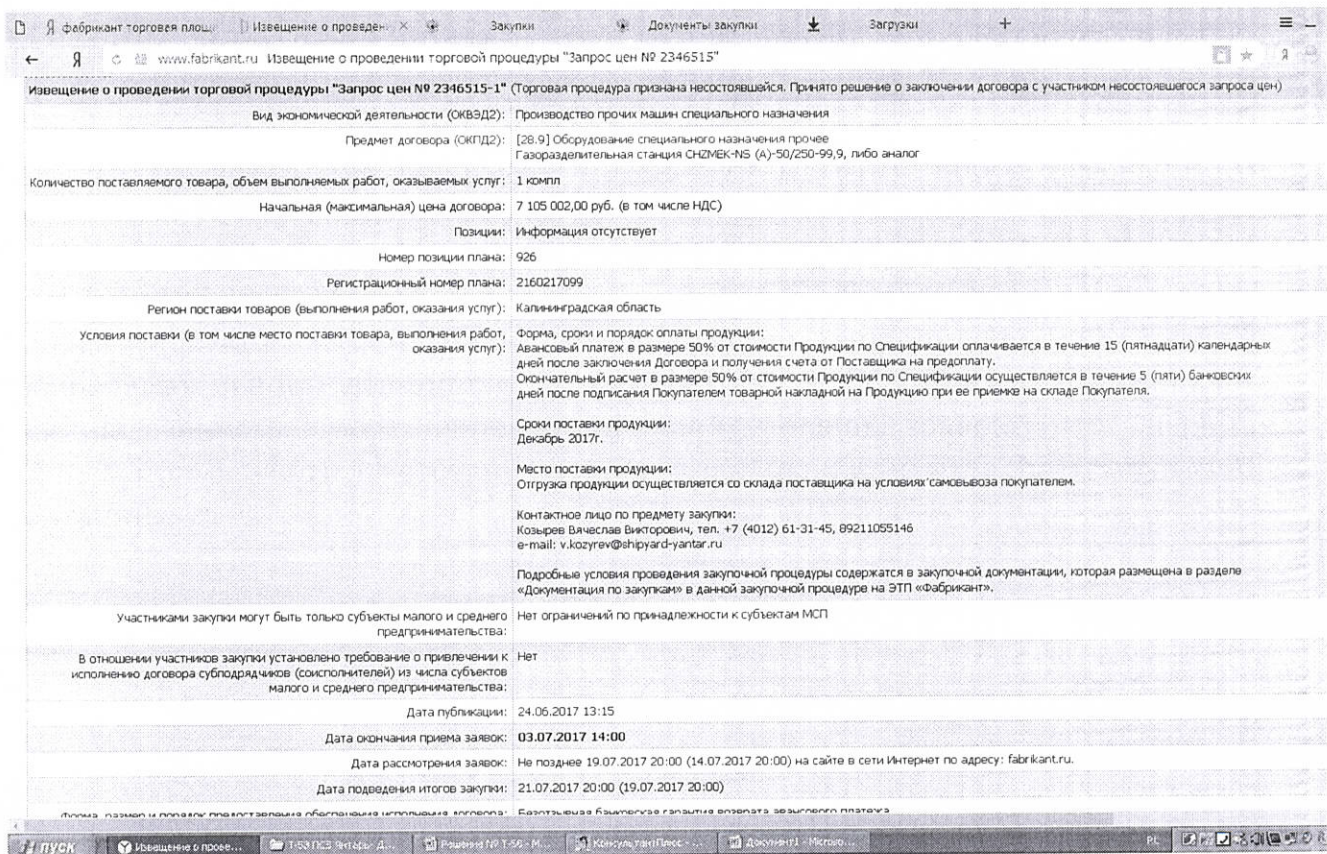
Я фабрикант торговая площ | Извещение о проведен × | Закупки | Документы закупки | Загрузки | +

Я www.fabrikant.ru Извещение о проведении торговой процедуры "Запрос цен № 2346515"

Извещение о проведении торговой процедуры "Запрос цен № 2346515-1" (Торговая процедура признана несостоявшейся. Принято решение о заключении договора с участником несостоявшегося запроса цен)

| | |
|---|---|
| Вид экономической деятельности (ОКВЭД2): | Производство прочих машин специального назначения |
| Предмет договора (ОКПД2): | [28.9] Оборудование специального назначения прочее Газоразделительная станция CHZMEK-NS (А)-50/250-99,9, либо аналог |
| Количество поставляемого товара, объем выполняемых работ, оказываемых услуг: | 1 компл |
| Начальная (максимальная) цена договора: | 7 105 002,00 руб. (в том числе НДС) |
| Позиции: | Информация отсутствует |
| Номер позиции плана: | 926 |
| Регистрационный номер плана: | 2160217099 |
| Регион поставки товаров (выполнения работ, оказания услуг): | Калининградская область |
| Условия поставки (в том числе место поставки товара, выполнения работ, оказания услуг): | Форма, сроки и порядок оплаты продукции: Авансовый платеж в размере 50% от стоимости Продукции по Спецификации оплачивается в течение 15 (пятнадцати) календарных дней после заключения Договора и получения счета от Поставщика на предоплату. Окончательный расчет в размере 50% от стоимости Продукции по Спецификации осуществляется в течение 5 (пяти) банковских дней после подписания Покупателем товарной накладной на Продукцию при ее приемке на складе Покупателя.<br><br>Сроки поставки продукции: Декабрь 2017г.<br><br>Место поставки продукции: Отгрузка продукции осуществляется со склада поставщика на условиях самовывоза покупателем.<br><br>Контактное лицо по предмету закупки: Козырев Вячеслав Викторович, тел. +7 (4012) 61-31-45, 89211055146 e-mail: v.kozyrev@shipyard-yantar.ru<br><br>Подробные условия проведения закупочной процедуры содержатся в закупочной документации, которая размещена в разделе «Документация по закупкам» в данной закупочной процедуре на ЭТП «Фабрикант». |
| Участниками закупки могут быть только субъекты малого и среднего предпринимательства: | Нет ограничений по принадлежности к субъектам МСП |
| В отношении участников закупки установлено требование о привлечении к исполнению договора субподрядчиков (соисполнителей) из числа субъектов малого и среднего предпринимательства: | Нет |
| Дата публикации: | 24.06.2017 13:15 |
| Дата окончания приема заявок: | 03.07.2017 14:00 |
| Дата рассмотрения заявок: | Не позднее 19.07.2017 20:00 (14.07.2017 20:00) на сайте в сети Интернет по адресу: fabrikant.ru. |
| Дата подведения итогов закупки: | 21.07.2017 20:00 (19.07.2017 20:00) |
| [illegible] | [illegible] |

пуск | Извещение о прове... | T-53 ПСЗ Янтарь Д... | Решение № Т-56 - М... | КонсультантПлюс - ... | Документ1 - Micros... | PL